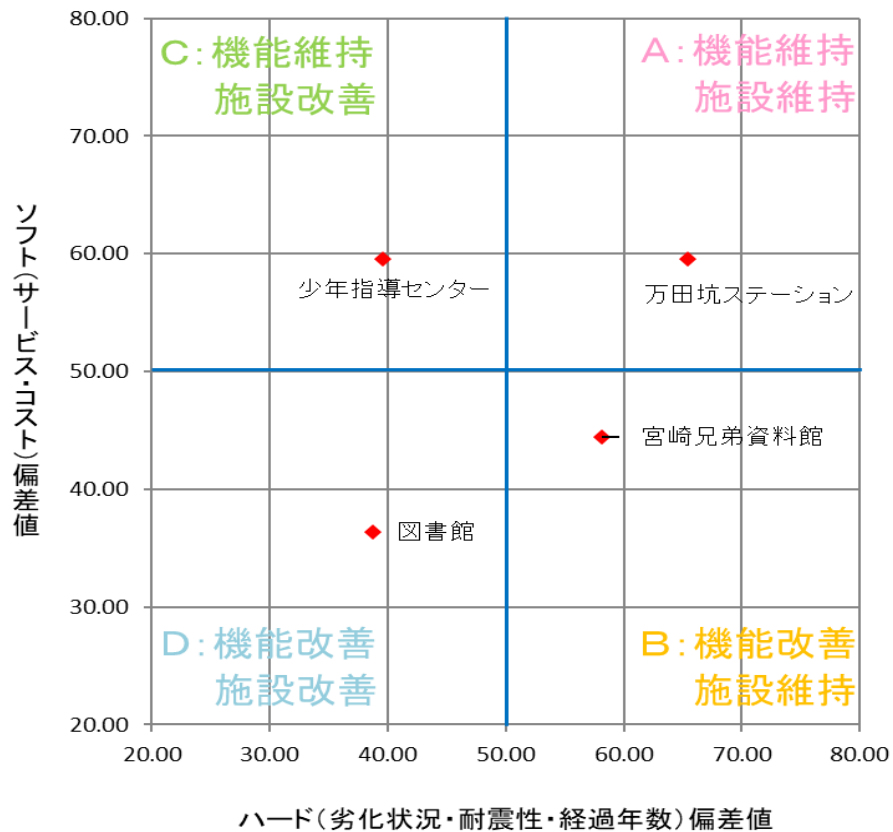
C:機能維持
施設改善

A:機能維持
施設維持

D:機能改善
施設改善

B:機能改善
施設維持

少年指導センター

万田坑ステーション

宮崎兄弟資料館

図書館

80.00
70.00
60.00
50.00
40.00
30.00
20.00

20.00
30.00
40.00
50.00
60.00
70.00
80.00

ソフト(サービス・コスト)偏差値

ハード(劣化状況・耐震性・経過年数)偏差値